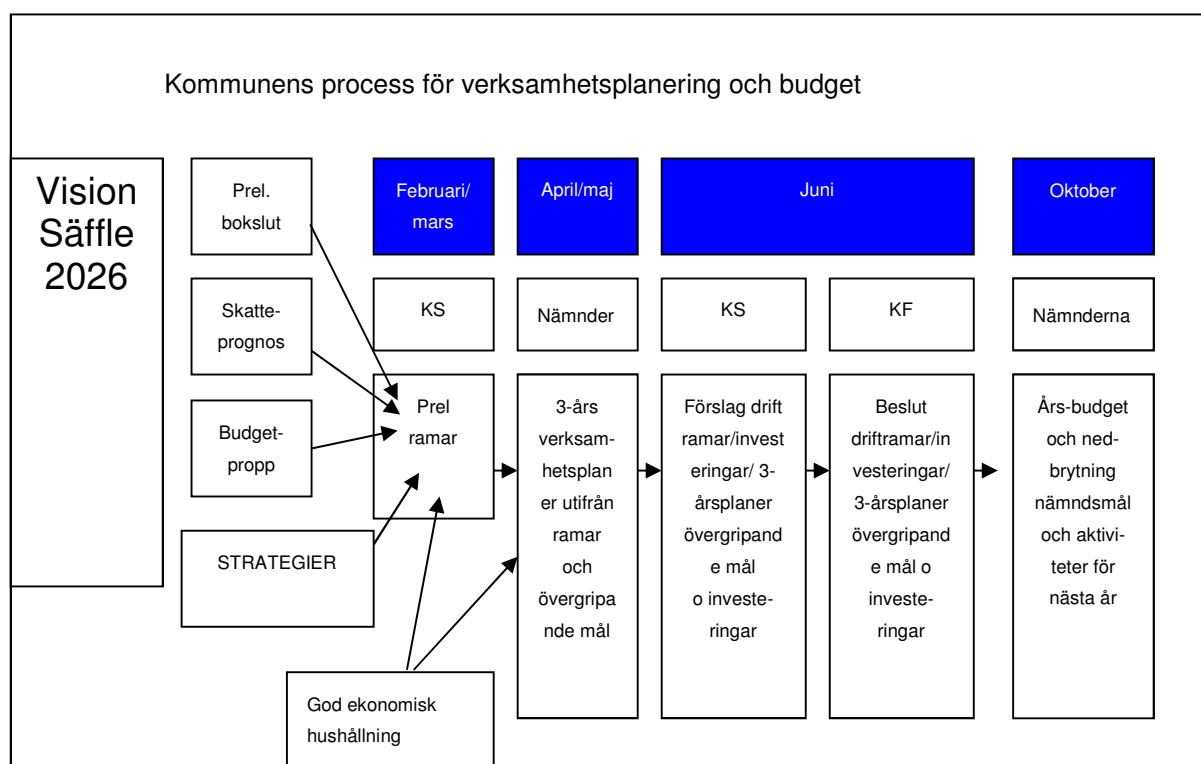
Kommunens process för verksamhetsplanering och budget

Vision Säffle 2026

Prel. bokslut

Skatteprognos

Budgetpropp

STRATEGIER

God ekonomisk hushållning

Februari/ mars

April/maj

Juni

Oktober

KS

Nämnder

KS

KF

Nämnderna

Prel ramar

3-års verksamhetsplaner utifrån ramar och övergripande mål

Förslag drift ramar/investeringar/ 3-årsplaner övergripande mål o investeringar

Beslut driftramar/investeringar/ 3-årsplaner övergripande mål o investeringar

Års-budget och nedbrytning nämndsmål och aktiviteter för nästa år